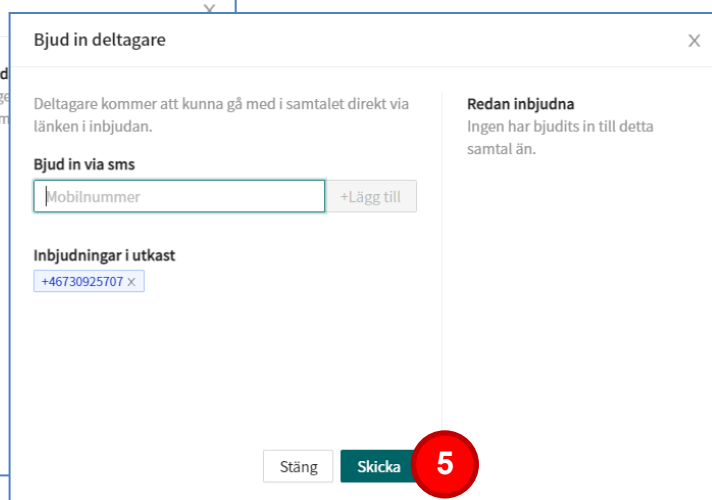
Bjud in deltagare

Deltagare kommer att kunna gå med i samtalet direkt via länken i inbjudan.

Bjud in via sms

Mobilnummer

+Lägg till

Inbjudningar i utkast

+46730925707 ×

Redan inbjudna

Ingen har bjudits in till detta samtal än.

Stäng

Skicka

5